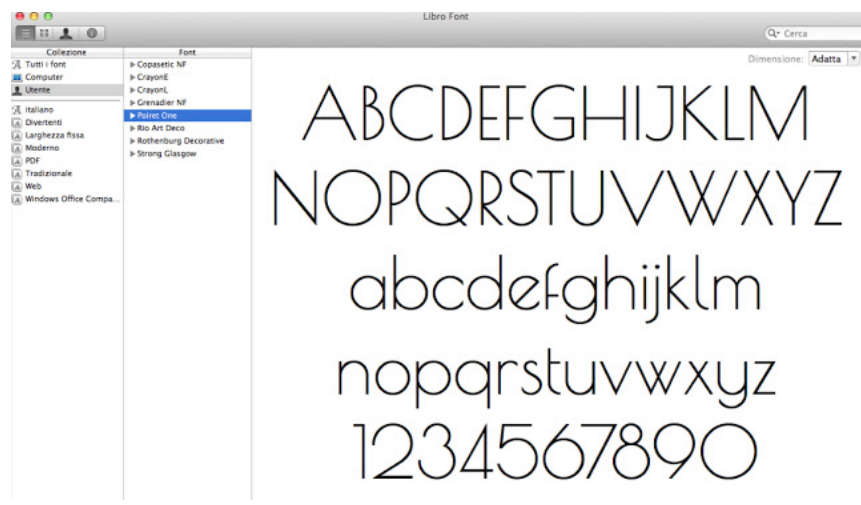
Libro Font

Cerca

Collezione

Tutti i font
Computer
Utente

Italiano
Divertenti
Larghezza fissa
Moderno
PDF
Tradizionale
Web
Windows Office Compa...

Font

Copasetic NF
CrayonE
CrayonL
Grenadier NF
Poiret One
Rio Art Deco
Rothenburg Decorative
Strong Glasgow

Dimensione: Adatta

ABCDEFGHIJKLM
NOPQRSTUVWXYZ
abcdefghijklm
nopqrstuvwxyz
1234567890